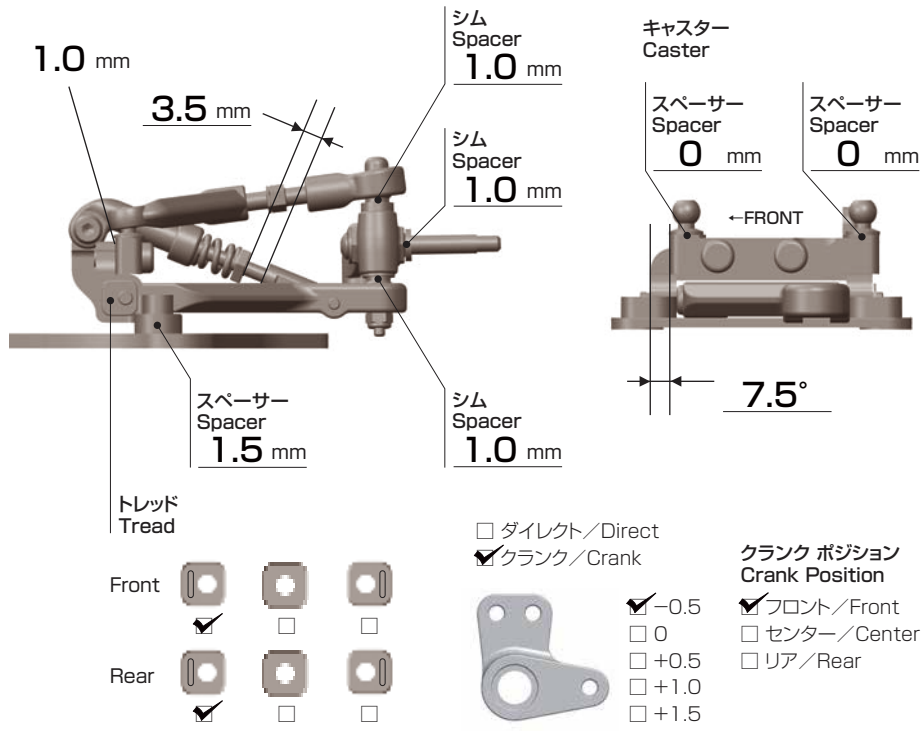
1.0 mm

3.5 mm

シム
Spacer
1.0 mm

シム
Spacer
1.0 mm

スペーサー
Spacer
1.5 mm

シム
Spacer
1.0 mm

キャスター
Caster

スペーサー
Spacer
0 mm

スペーサー
Spacer
0 mm

←FRONT

7.5°

トレッド
Tread

Front
☑ ☐ ☐

Rear
☑ ☐ ☐

☐ ダイレクト／Direct
☑ クランク／Crank

☑ −0.5
☐ 0
☐ +0.5
☐ +1.0
☐ +1.5

クランク ポジション
Crank Position
☑ フロント／Front
☐ センター／Center
☐ リア／Rear